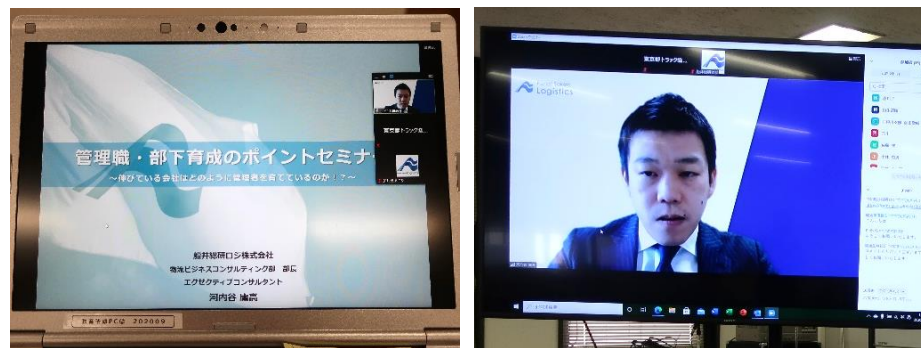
管理職・部下育成のポイントセミナー
〜伸びている会社はどのように管理者を育てているのか！？〜

船井総研ロジ株式会社
物流ビジネスコンサルティング部 部長
エグゼクティブコンサルタント
河内谷 庸高

東京都トラック協...

東京都トラック協...

Logistics